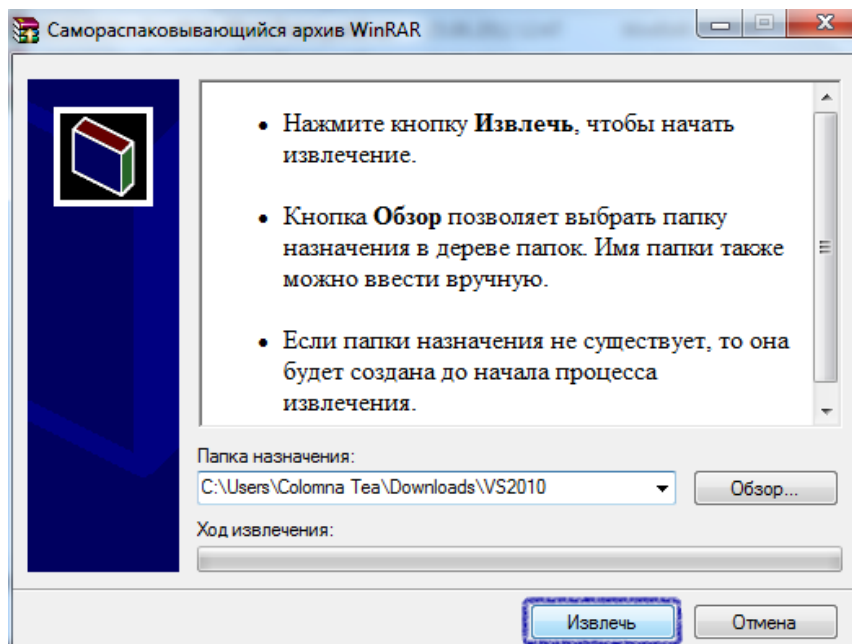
Самораспаковывающийся архив WinRAR

• Нажмите кнопку **Извлечь**, чтобы начать извлечение.

• Кнопка **Обзор** позволяет выбрать папку назначения в дереве папок. Имя папки также можно ввести вручную.

• Если папки назначения не существует, то она будет создана до начала процесса извлечения.

Папка назначения:

C:\Users\Colomna Tea\Downloads\VS2010

Обзор...

Ход извлечения:

Извлечь

Отмена